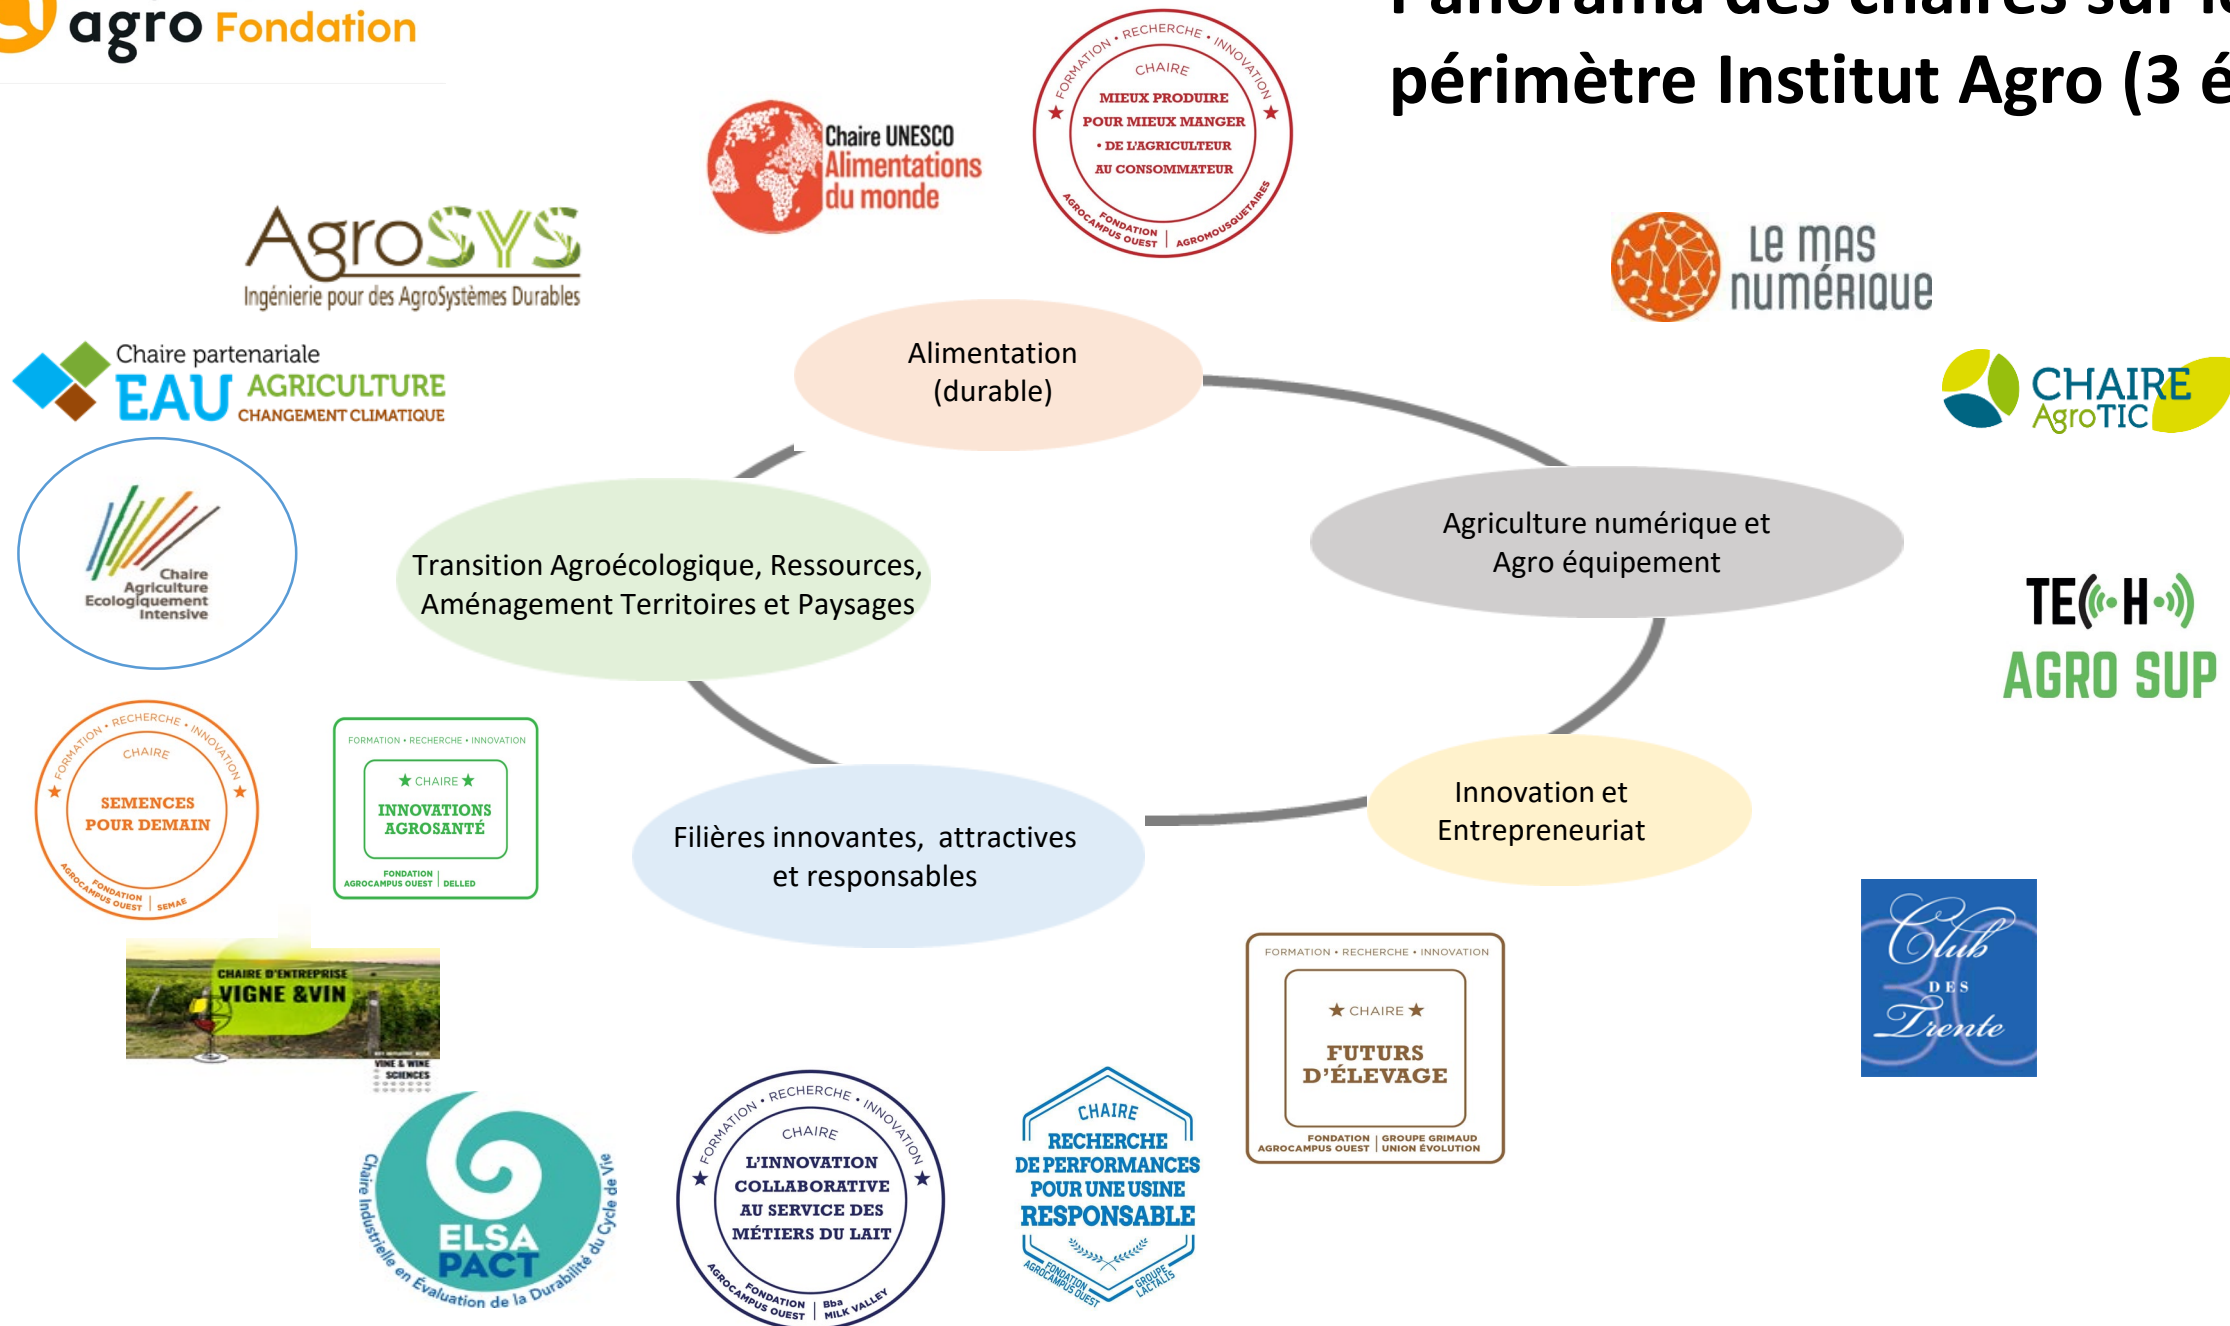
agro Fondation

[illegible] périmètre Institut Agro (3 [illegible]

Chaire UNESCO Alimentations du monde

FORMATION • RECHERCHE • INNOVATION CHAIRE MIEUX PRODUIRE POUR MIEUX MANGER • DE L'AGRICULTEUR AU CONSOMMATEUR FONDATION AGROCAMPUS OUEST | AGROMOUSQUETAIRES

AgroSYS Ingénierie pour des AgroSystèmes Durables

Le mas numérique

Chaire partenariale EAU AGRICULTURE CHANGEMENT CLIMATIQUE

CHAIRE AgroTIC

Chaire Agriculture Ecologiquement Intensive

Alimentation (durable)

Transition Agroécologique, Ressources, Aménagement Territoires et Paysages

Agriculture numérique et Agro équipement

TECH AGRO SUP

FORMATION • RECHERCHE • INNOVATION CHAIRE SEMENCES POUR DEMAIN FONDATION AGROCAMPUS OUEST | SEMAE

FORMATION • RECHERCHE • INNOVATION CHAIRE INNOVATIONS AGROSANTÉ FONDATION AGROCAMPUS OUEST | DELLED

Innovation et Entrepreneuriat

Filières innovantes, attractives et responsables

CHAIRE D'ENTREPRISE VIGNE &VIN VINE & WINE SCIENCES

FORMATION • RECHERCHE • INNOVATION CHAIRE FUTURS D'ÉLEVAGE FONDATION AGROCAMPUS OUEST | GROUPE GRIMAUD UNION ÉVOLUTION

Club DES Trente

ELSA PACT Chaire Industrielle en Évaluation de la Durabilité du Cycle de Vie

FORMATION • RECHERCHE • INNOVATION CHAIRE L'INNOVATION COLLABORATIVE AU SERVICE DES MÉTIERS DU LAIT FONDATION AGROCAMPUS OUEST | Bba MILK VALLEY

CHAIRE RECHERCHE DE PERFORMANCES POUR UNE USINE RESPONSABLE FONDATION AGROCAMPUS OUEST GROUPE LACTALIS